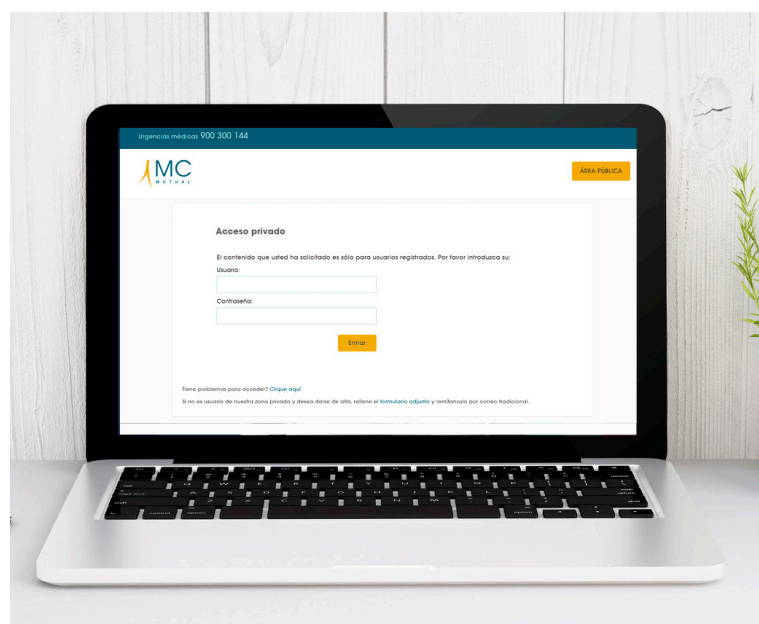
Urgencias médicas 900 300 144

MC
MUTUAL

ÁREA PÚBLICA

Acceso privado

El contenido que usted ha solicitado es sólo para usuarios registrados. Por favor introduzca su:

Usuario:

Contraseña:

Entrar

Tiene problemas para acceder? Clique aquí

Si no es usuario de nuestra zona privada y desea darse de alta, rellene el formulario adjunto y remítanoslo por correo tradicional.